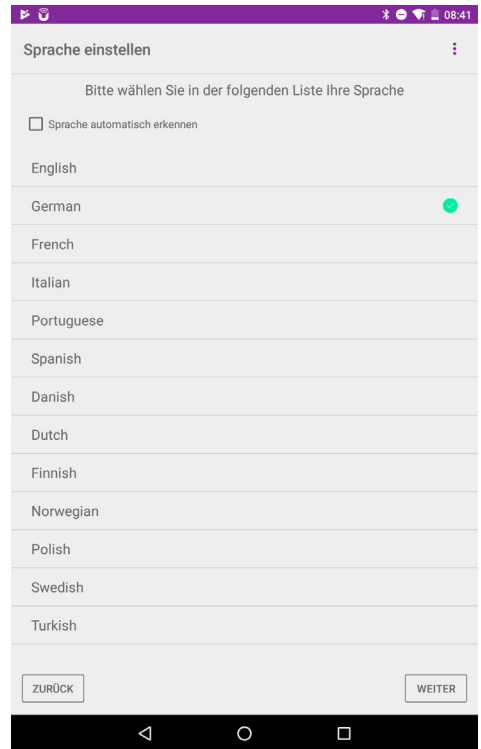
08:41

Sprache einstellen

Bitte wählen Sie in der folgenden Liste Ihre Sprache

Sprache automatisch erkennen

English

German

French

Italian

Portuguese

Spanish

Danish

Dutch

Finnish

Norwegian

Polish

Swedish

Turkish

ZURÜCK

WEITER